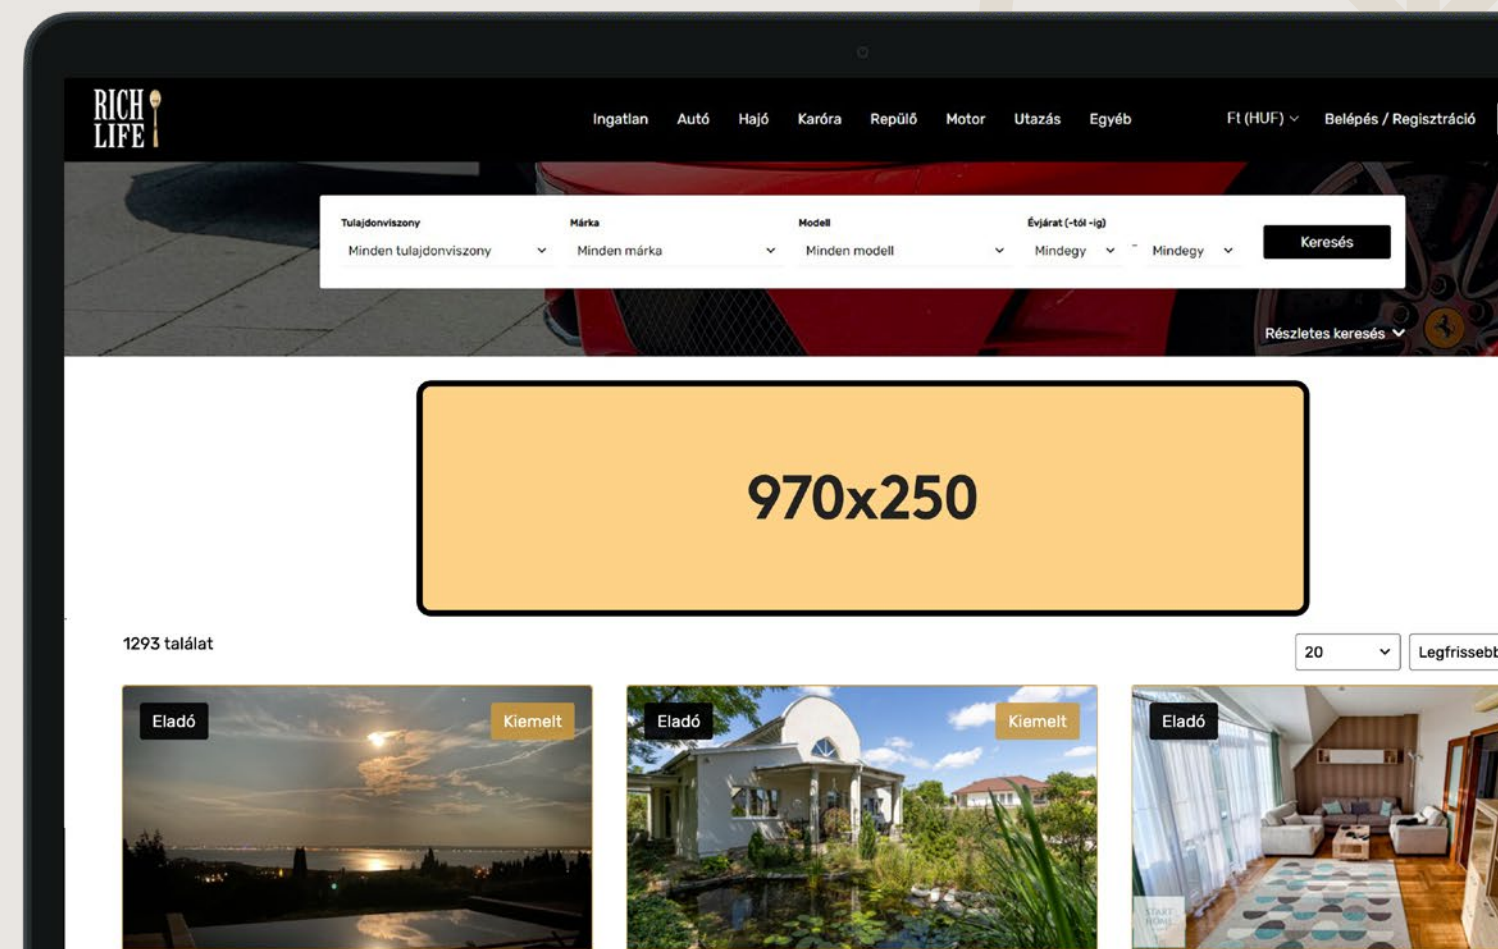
RICH LIFE

Ingatlan Autó Hajó Karóra Repülő Motor Utazás Egyéb

Ft (HUF)

Belépés / Regisztráció

Tulajdonviszony
Minden tulajdonviszony

Márka
Minden márka

Modell
Minden modell

Évjárat (-tól -ig)
Mindegy - Mindegy

Keresés

Részletes keresés

970x250

1293 találat

20

Legfrissebb

Eladó

Kiemelt

Eladó

Kiemelt

Eladó